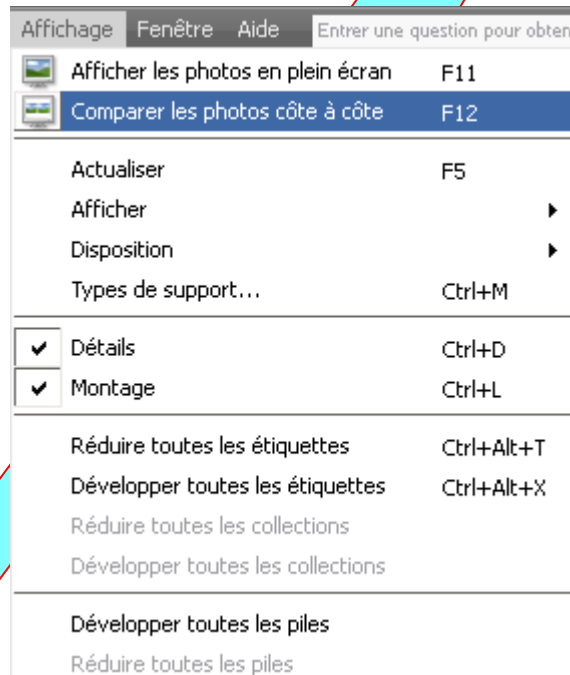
Affichage Fenêtre Aide Entrer une question pour obten

Afficher les photos en plein écran F11
Comparer les photos côte à côte F12

Actualiser F5
Afficher
Disposition
Types de support... Ctrl+M

✔ Détails Ctrl+D
✔ Montage Ctrl+L

Réduire toutes les étiquettes Ctrl+Alt+T
Développer toutes les étiquettes Ctrl+Alt+X
Réduire toutes les collections
Développer toutes les collections

Développer toutes les piles
Réduire toutes les piles